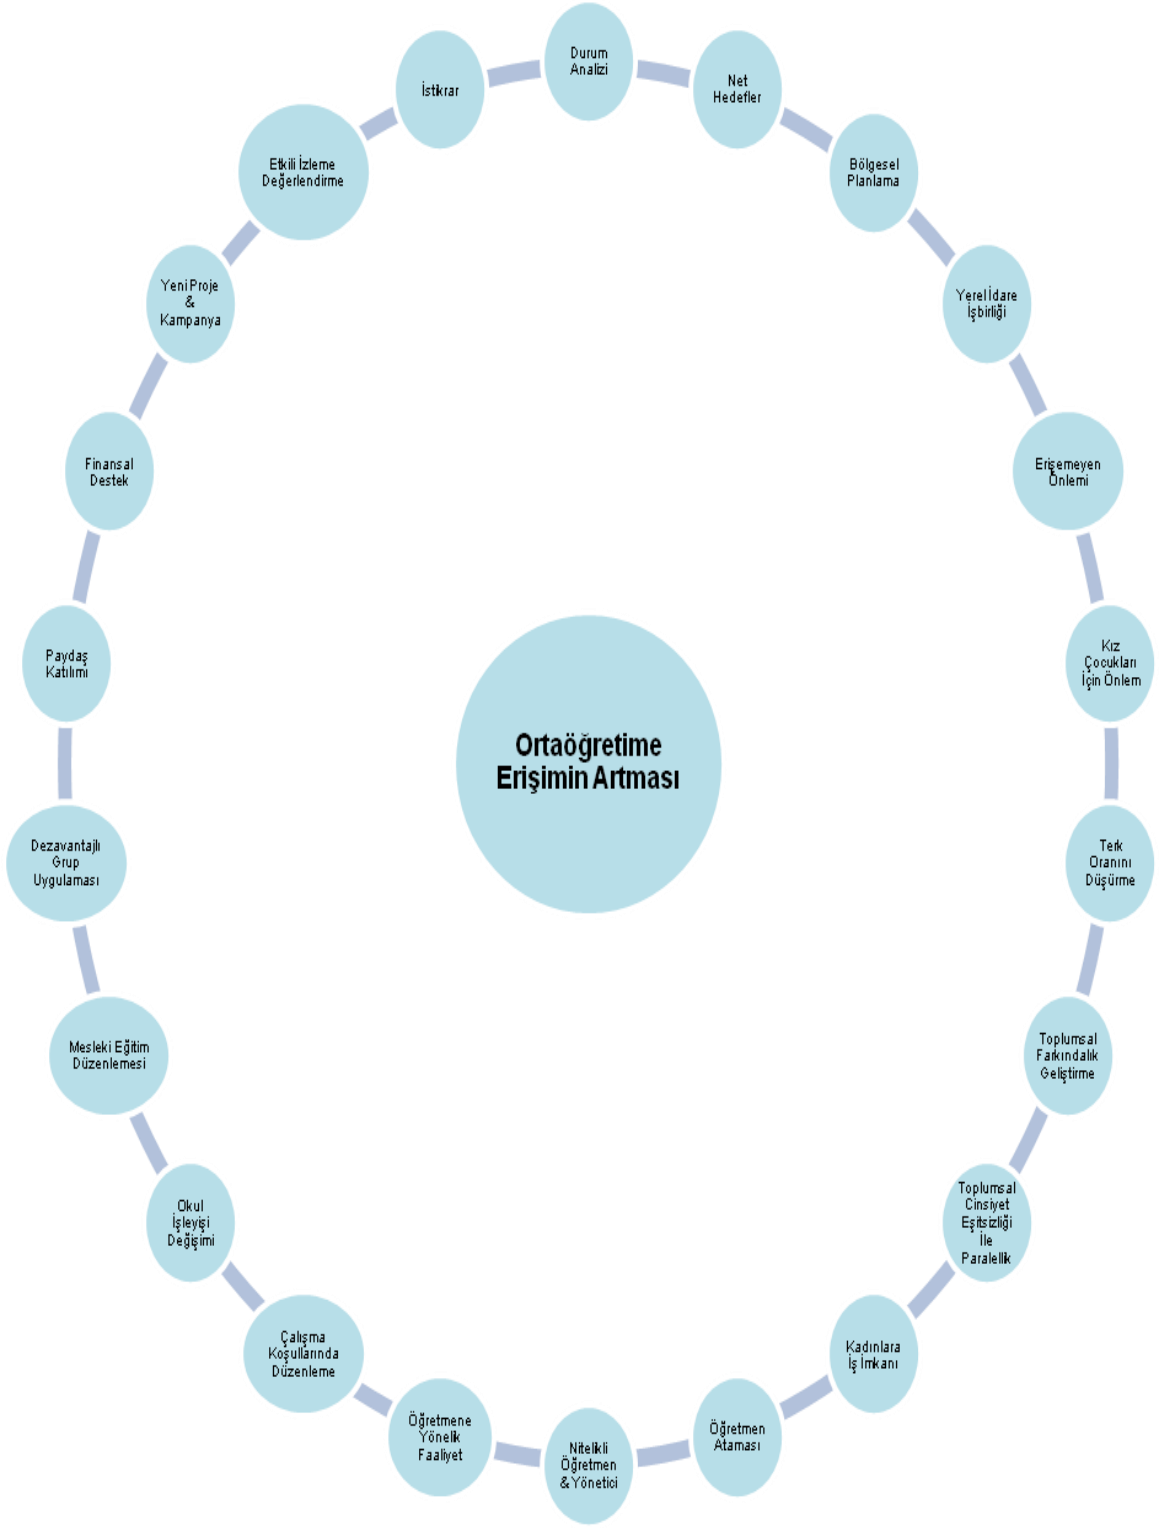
Durum Analizi

Net Hedefler

Bölgesel Planlama

Yerel İdare İşbirliği

Erişemeyen Önlemi

Kız Çocukları İçin Önlem

Terk Oranını Düşürme

Toplumsal Farkındalık Geliştirme

Toplumsal Cinsiyet Eşitsizliği İle Paralellik

Kadınlara İş İmkanı

Öğretmen Ataması

Nitelikli Öğretmen & Yönetici

Öğretmene Yönelik Faaliyet

Çalışma Koşullarında Düzenleme

Okul İşleyişi Değişimi

Mesleki Eğitim Düzenlemesi

Dezavantajlı Grup Uygulaması

Paydaş Katılımı

Finansal Destek

Yeni Proje & Kampanya

Etkili İzleme Değerlendirme

İstikrar

Ortaöğretime Erişimin Artması